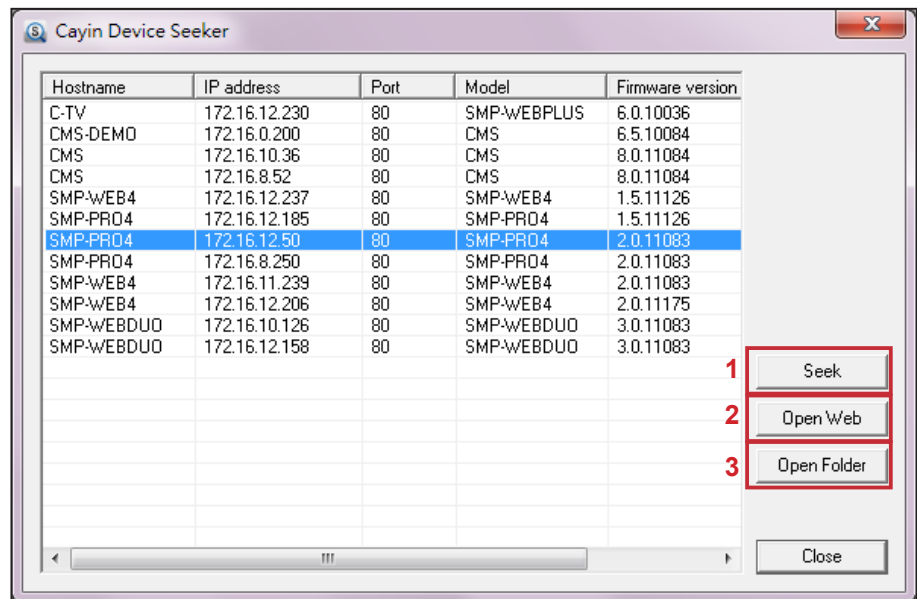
Cayin Device Seeker

| Hostname | IP address | Port | Model | Firmware version |
|---|---|---|---|---|
| C-TV | 172.16.12.230 | 80 | SMP-WEBPLUS | 6.0.10036 |
| CMS-DEMO | 172.16.0.200 | 80 | CMS | 6.5.10084 |
| CMS | 172.16.10.36 | 80 | CMS | 8.0.11084 |
| CMS | 172.16.8.52 | 80 | CMS | 8.0.11084 |
| SMP-WEB4 | 172.16.12.237 | 80 | SMP-WEB4 | 1.5.11126 |
| SMP-PRO4 | 172.16.12.185 | 80 | SMP-PRO4 | 1.5.11126 |
| SMP-PRO4 | 172.16.12.50 | 80 | SMP-PRO4 | 2.0.11083 |
| SMP-PRO4 | 172.16.8.250 | 80 | SMP-PRO4 | 2.0.11083 |
| SMP-WEB4 | 172.16.11.239 | 80 | SMP-WEB4 | 2.0.11083 |
| SMP-WEB4 | 172.16.12.206 | 80 | SMP-WEB4 | 2.0.11175 |
| SMP-WEBDUO | 172.16.10.126 | 80 | SMP-WEBDUO | 3.0.11083 |
| SMP-WEBDUO | 172.16.12.158 | 80 | SMP-WEBDUO | 3.0.11083 |

1 Seek
2 Open Web
3 Open Folder
Close